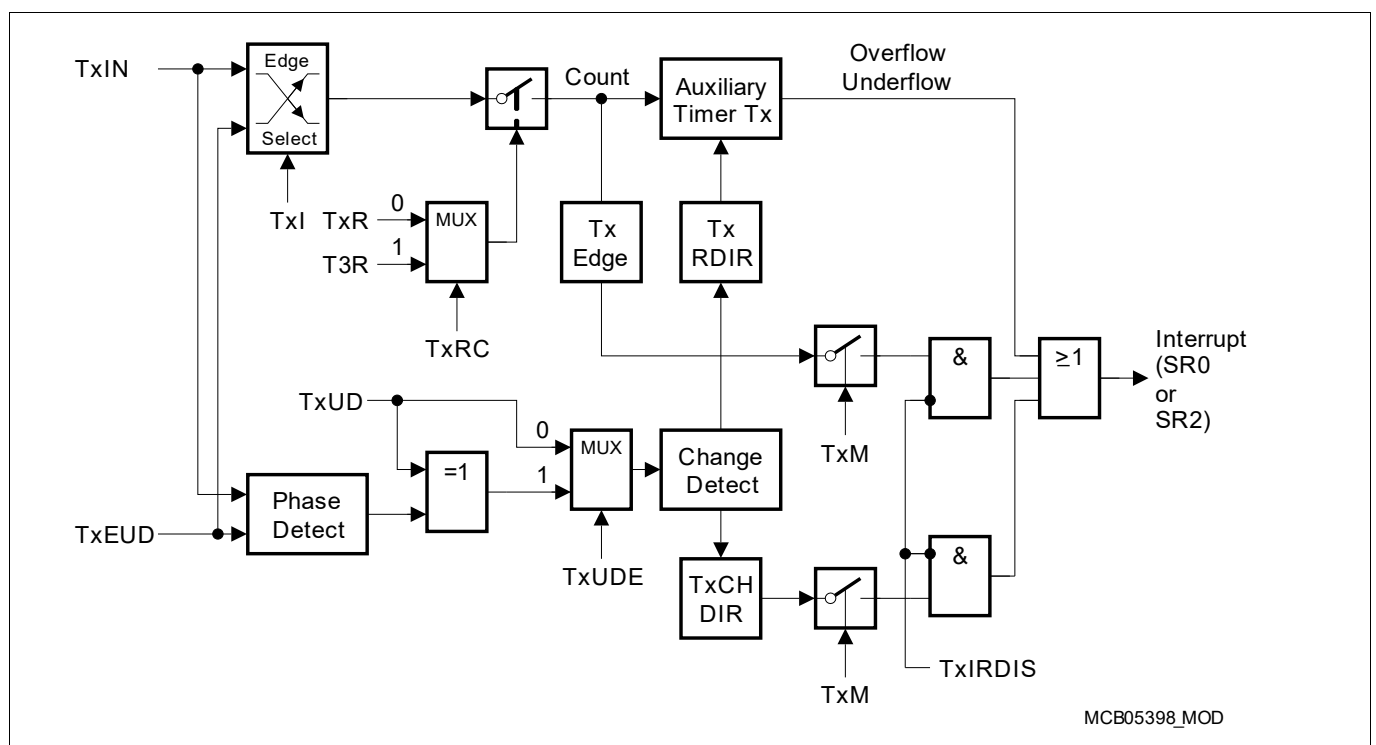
TxIN

Edge
Select

TxI

Count

Auxiliary Timer Tx

Overflow
Underflow

TxR 0
T3R 1
MUX

TxRC

Tx Edge

Tx RDIR

Interrupt (SR0 or SR2)

&

≥1

TxUD

0
1
MUX

Change Detect

TxM

=1

Phase Detect

TxEUD

TxUDE

TxCH DIR

&

TxIRDIS

TxM

MCB05398_MOD